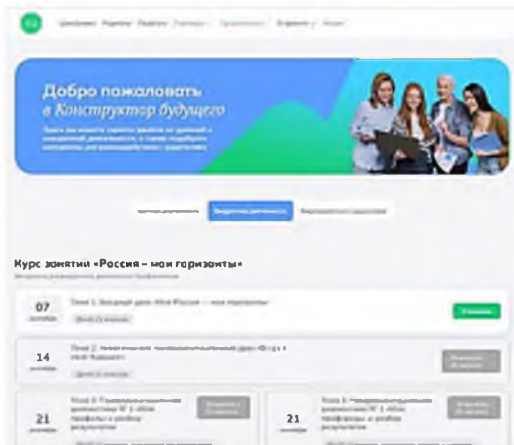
Добро пожаловать
в Конструктор будущего

Курс занятий «Россия – мои горизонты»

07
сентября
Тема 1. Вводный урок «Моя Россия — мои горизонты»

14
сентября
Тема 2. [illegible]

21
сентября
Тема 3. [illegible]

21
сентября
Тема 3. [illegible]